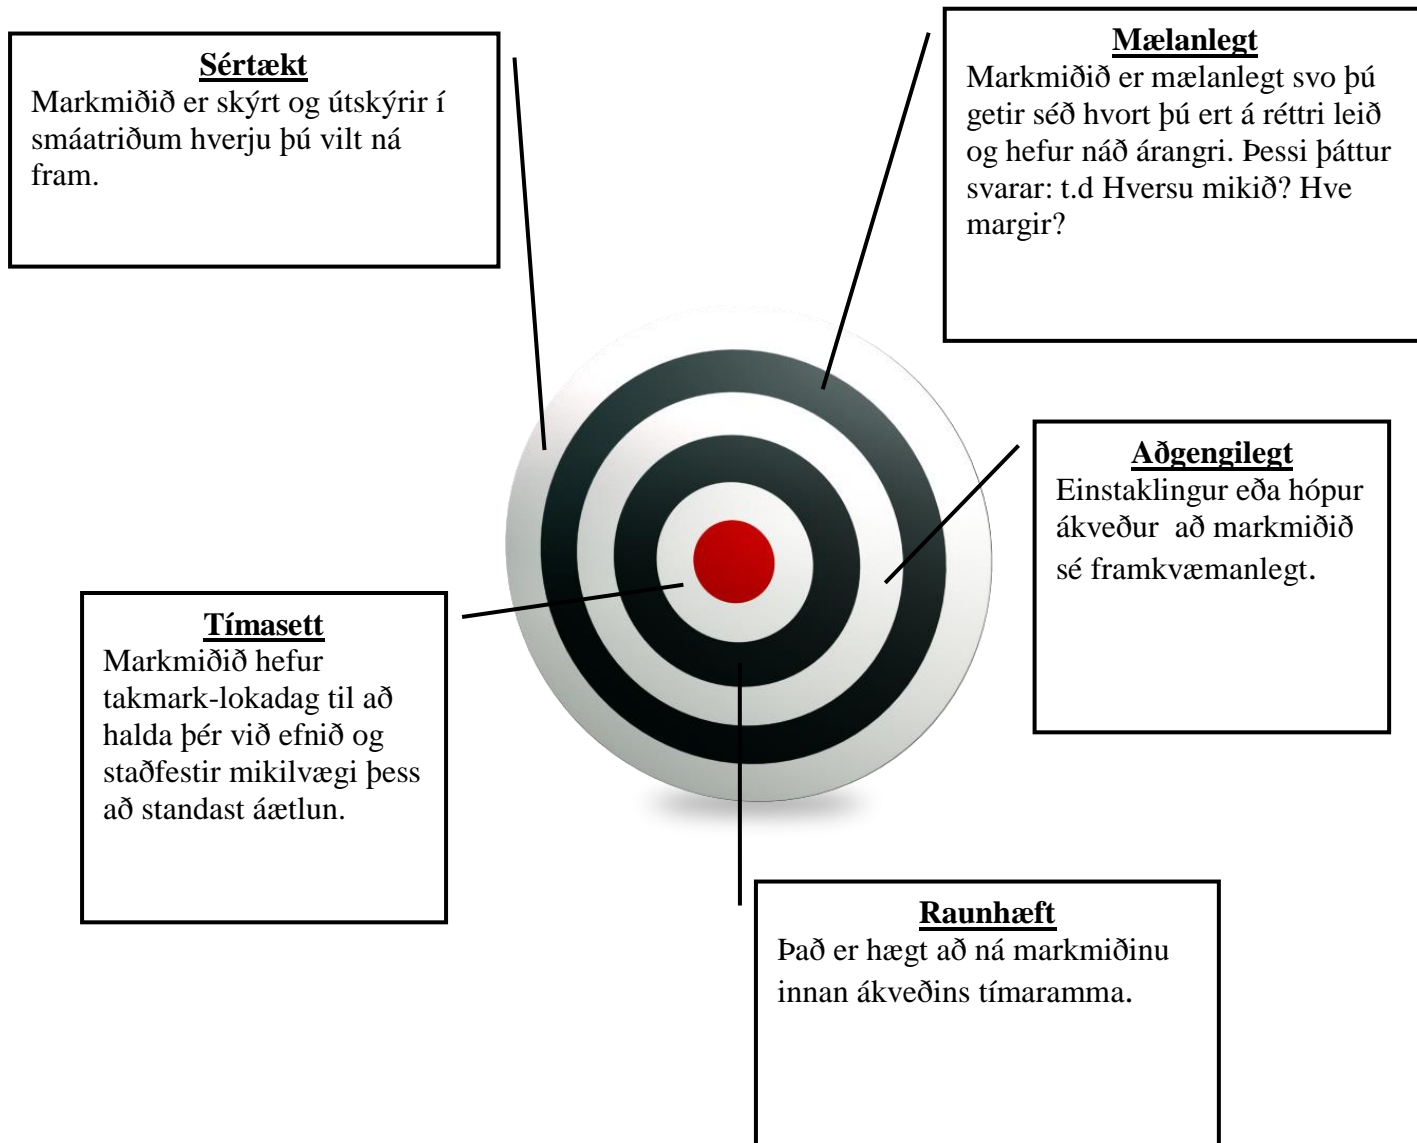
**Sértækt**
Markmiðið er skýrt og útskýrir í smáatriðum hverju þú vilt ná fram.

**Mælanlegt**
Markmiðið er mælanlegt svo þú getir séð hvort þú ert á réttri leið og hefur náð árangri. Þessi þáttur svarar: t.d Hversu mikið? Hve margir?

**Aðgengilegt**
Einstaklingur eða hópur ákveður að markmiðið sé framkvæmanlegt.

**Tímasett**
Markmiðið hefur takmark-lokadag til að halda þér við efnið og staðfestir mikilvægi þess að standast áætlun.

**Raunhæft**
Það er hægt að ná markmiðinu innan ákveðins tímaramma.